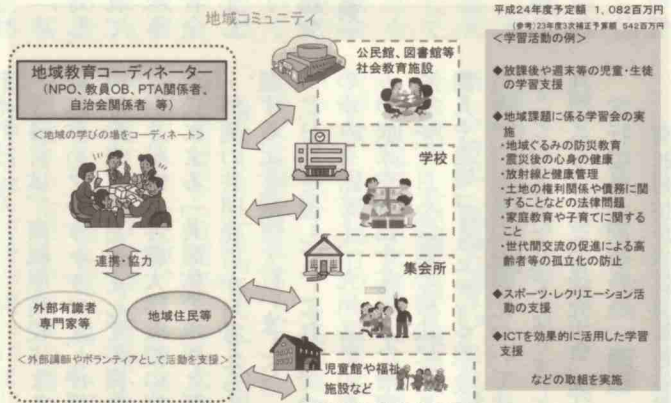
地域コミュニティ

平成24年度予定額 1,082百万円
(参考)23年度3次補正予算額 542百万円

地域教育コーディネーター
(NPO、教員OB、PTA関係者、自治会関係者 等)

<地域の学びの場をコーディネート>

連携・協力

外部有識者
専門家等

地域住民等

<外部講師やボランティアとして活動を支援>

公民館、図書館等
社会教育施設

学校

集会所

児童館や福祉施設など

<学習活動の例>

◆放課後や週末等の児童・生徒の学習支援

◆地域課題に係る学習会の実施
・地域ぐるみの防災教育
・震災後の心身の健康
・放射線と健康管理
・土地の権利関係や債務に関することなどの法律問題
・家庭教育や子育てに関すること
・世代間交流の促進による高齢者等の孤立化の防止

◆スポーツ・レクリエーション活動の支援

◆ICTを効果的に活用した学習支援

などの取組を実施